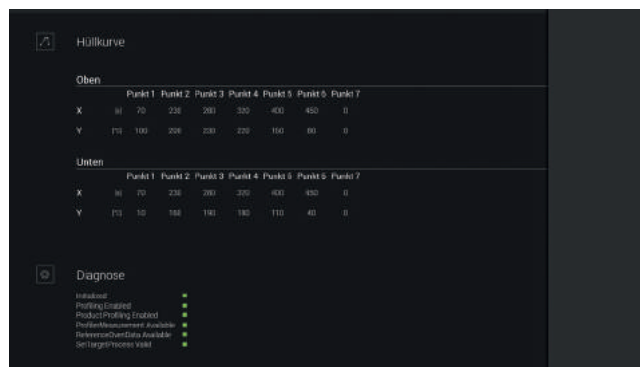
Hüllkurve

Oben

| | | Punkt 1 | Punkt 2 | Punkt 3 | Punkt 4 | Punkt 5 | Punkt 6 | Punkt 7 |
|---|---|---|---|---|---|---|---|---|
| X | [s] | 70 | 230 | 280 | 320 | 400 | 450 | 0 |
| Y | [°C] | 100 | 208 | 230 | 220 | 150 | 80 | 0 |

Unten

| | | Punkt 1 | Punkt 2 | Punkt 3 | Punkt 4 | Punkt 5 | Punkt 6 | Punkt 7 |
|---|---|---|---|---|---|---|---|---|
| X | [s] | 70 | 230 | 280 | 320 | 400 | 450 | 0 |
| Y | [°C] | 10 | 168 | 190 | 180 | 110 | 40 | 0 |

Diagnose

Initialized
Profiling Enabled
Product Profiling Enabled
ProfilerMeasurement Available
ReferenceOvenData Available
SetTargetProcess Valid